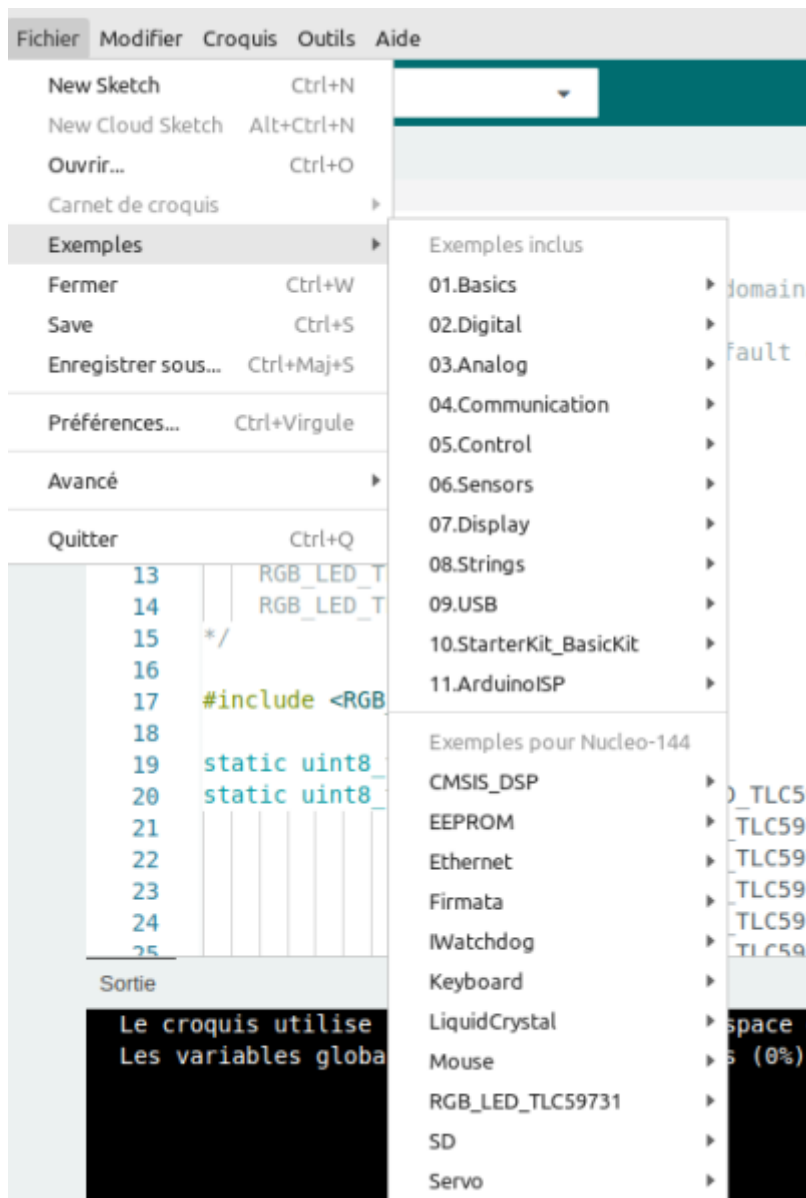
Fichier Modifier Croquis Outils Aide

New Sketch Ctrl+N
New Cloud Sketch Alt+Ctrl+N
Ouvrir... Ctrl+O
Carnet de croquis
Exemples
Fermer Ctrl+W
Save Ctrl+S
Enregistrer sous... Ctrl+Maj+S
Préférences... Ctrl+Virgule
Avancé
Quitter Ctrl+Q

Exemples inclus
01.Basics
02.Digital
03.Analog
04.Communication
05.Control
06.Sensors
07.Display
08.Strings
09.USB
10.StarterKit_BasicKit
11.ArduinoISP
Exemples pour Nucleo-144
CMSIS_DSP
EEPROM
Ethernet
Firmata
IWatchdog
Keyboard
LiquidCrystal
Mouse
RGB_LED_TLC59731
SD
Servo

domain
fault

13 RGB_LED_T
14 RGB_LED_T
15 */
16
17 #include <RGB
18
19 static uint8_
20 static uint8_
21
22
23
24
25

D_TLC5
_TLC59
_TLC59
_TLC59
_TLC59
_TLC59

Sortie
Le croquis utilise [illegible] space
Les variables globa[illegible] s (0%)